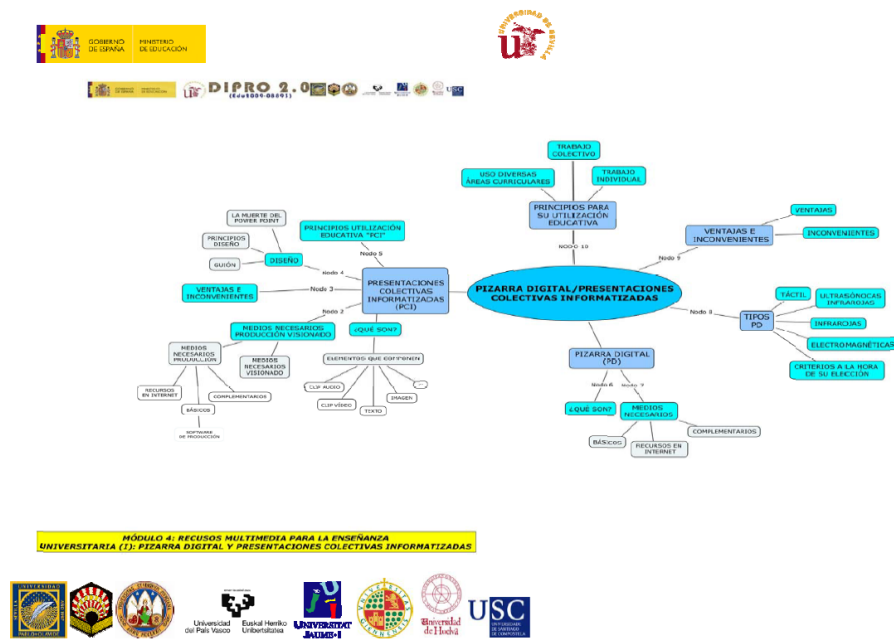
GOBIERNO DE ESPAÑA MINISTERIO DE EDUCACIÓN

UNIVERSIDAD DE SEVILLA

DIPRO 2.0 (Edu2009-08891)

PIZARRA DIGITAL/PRESENTACIONES COLECTIVAS INFORMATIZADAS

PRINCIPIOS PARA SU UTILIZACIÓN EDUCATIVA

TRABAJO COLECTIVO

USO DIVERSAS ÁREAS CURRICULARES

TRABAJO INDIVIDUAL

NODO 10

VENTAJAS E INCONVENIENTES

VENTAJAS

INCONVENIENTES

Nodo 9

TIPOS PD

TÁCTIL

ULTRASÓNOCAS INFRARROJAS

INFRARROJAS

ELECTROMAGNÉTICAS

CRITERIOS A LA HORA DE SU ELECCIÓN

Nodo 8

PIZARRA DIGITAL (PD)

Nodo 6

Nodo 7

¿QUÉ SON?

MEDIOS NECESARIOS

BÁSICOS

RECURSOS EN INTERNET

COMPLEMENTARIOS

PRESENTACIONES COLECTIVAS INFORMATIZADAS (PCI)

PRINCIPIOS UTILIZACIÓN EDUCATIVA "PCI"

Nodo 5

DISEÑO

LA MUERTE DEL POWER POINT

PRINCIPIOS DISEÑO

GUIÓN

Nodo 4

VENTAJAS E INCONVENIENTES

Nodo 3

Nodo 2

MEDIOS NECESARIOS PRODUCCIÓN VISIONADO

MEDIOS NECESARIOS PRODUCCIÓN

MEDIOS NECESARIOS VISIONADO

RECURSOS EN INTERNET

COMPLEMENTARIOS

BÁSICOS

SOFTWARE DE PRODUCCIÓN

¿QUÉ SON?

ELEMENTOS QUE CONTIENEN

CLIP AUDIO

CLIP VÍDEO

TEXTO

IMAGEN

...

MÓDULO 4: RECUSOS MULTIMEDIA PARA LA ENSEÑANZA UNIVERSITARIA (I): PIZARRA DIGITAL Y PRESENTACIONES COLECTIVAS INFORMATIZADAS

Universidad del País Vasco Euskal Herriko Unibertsitatea

UNIVERSITAT JAUME·I

Universidad de Huelva

USC